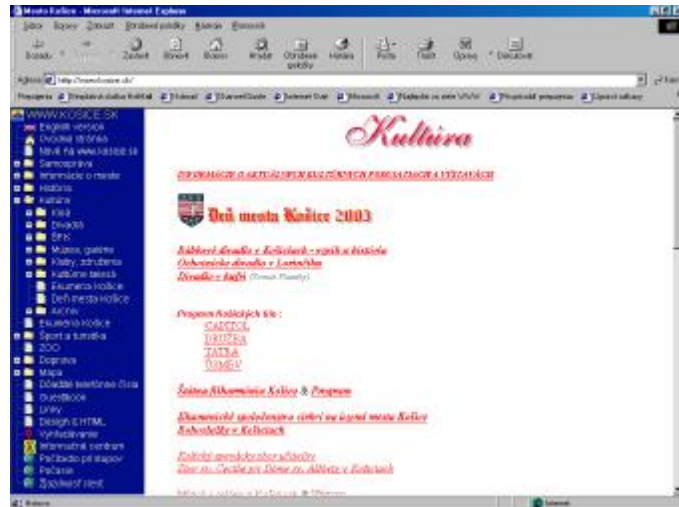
Mesto Košice - Microsoft Internet Explorer

Súbor Úpravy Zobraziť Obľúbené položky Nástroje Pomocník

Dozadu Dopredu Zastaviť Obnoviť Domov Hľadať Obľúbené položky História Pošta Tlačiť Úpravy Diskutovať

Adresa http://www.kosice.sk/

Prepojenia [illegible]

WWW.KOSICE.SK
English version
Úvodná stránka
Návrat na www.kosice.sk
Samospráva
Informácie o meste
História
Kultúra
Kiná
Divadlá
ŠPK
Múzeá, galérie
Kluby, združenia
Kultúrne telesá
Ekuména Košice
Deň mesta Košice
Archív
Ekuména Košice
Šport a turistika
ZOO
Doprava
Mapa
Dôležité telefónne čísla
Guestbook
Linky
Design & HTML
Vyhľadávanie
Informačné centrum
Počítadlo prístupov
Počasie
Zoznam stránok

Kultúra

INFORMÁCIE O AKTUÁLNYCH KULTÚRNYCH PODUJATIACH A VÝSTAVÁCH

Deň mesta Košice 2003

Bábkové divadlo v Košiciach - vznik a história
Ochotnícke divadlo v Lorinčíku
Divadlo v šuflíku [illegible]

Program Košických kín :
CAPITOL
DRUŽBA
TATRA
ÚSMEV

Štátna filharmónia Košice & Program

Ekumenické spoločenstvo cirkví na území mesta Košice
Kostolíky v Košiciach

Košický spevácky zbor učiteľov
Zbor sv. Cecílie pri Dóme sv. Alžbety v Košiciach

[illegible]

Hotovo
Internet